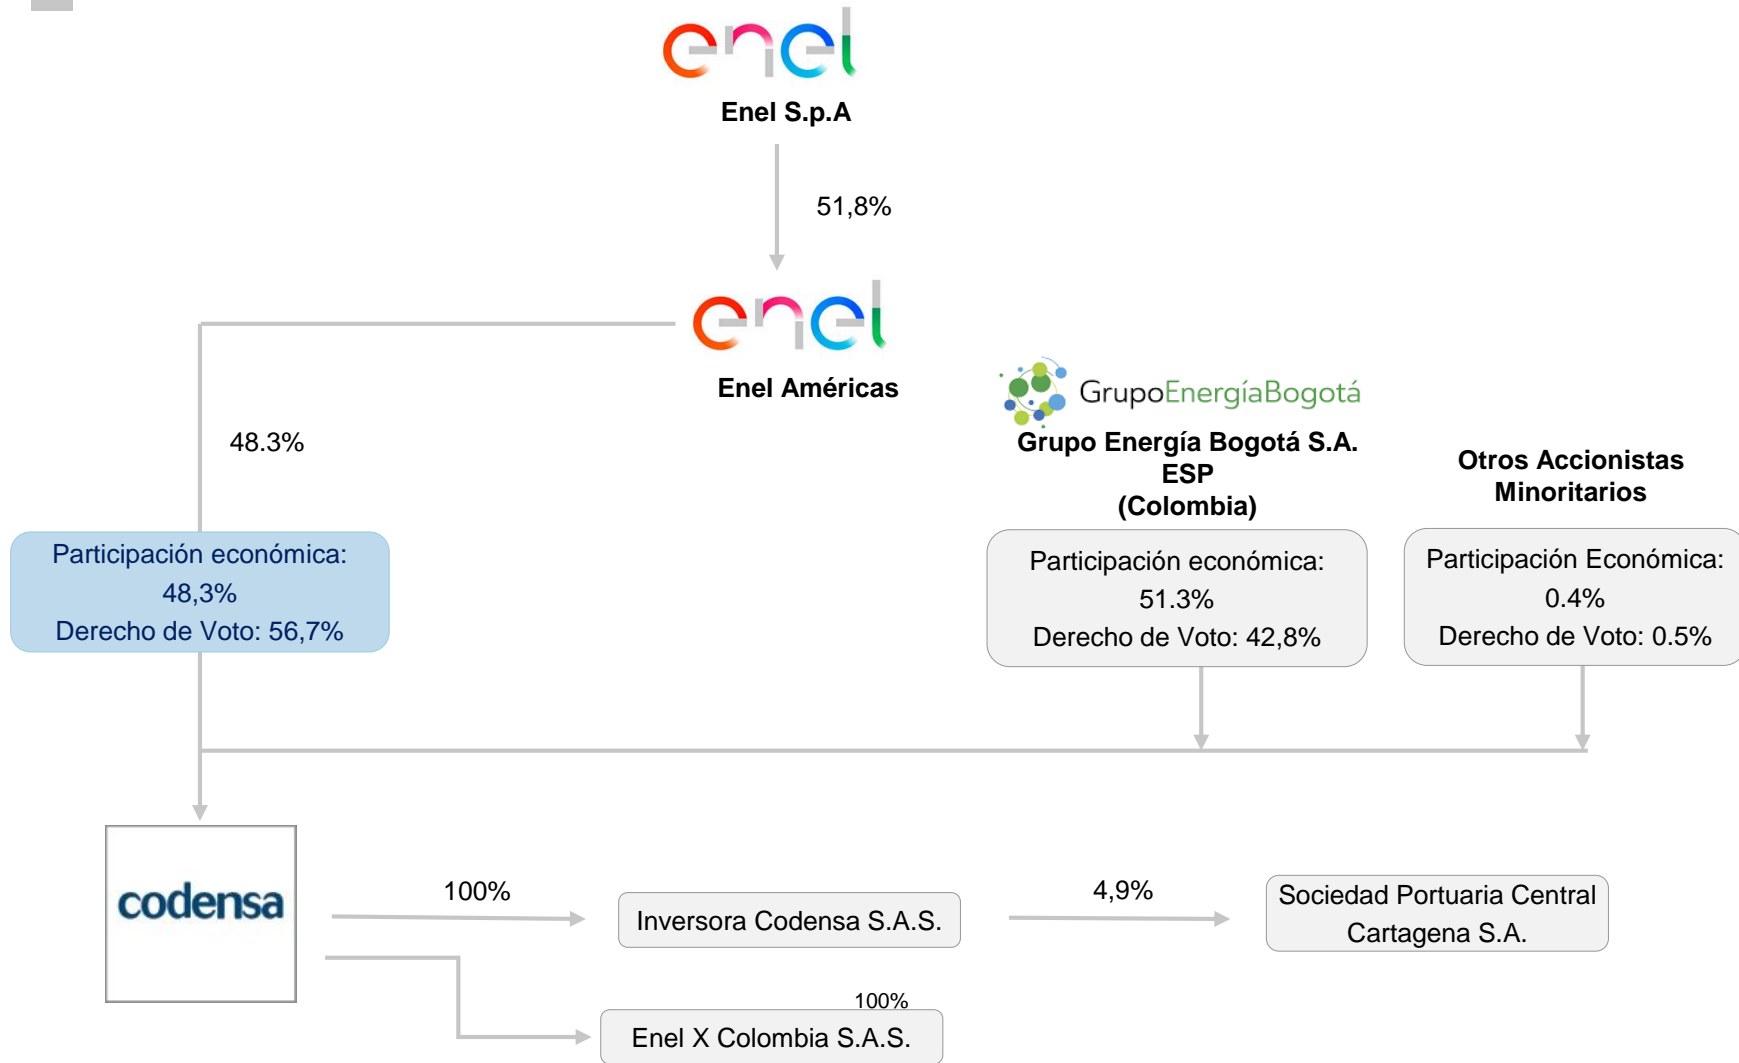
enel

Enel S.p.A

51,8%

enel

Enel Américas

48.3%

Participación económica: 48,3%
Derecho de Voto: 56,7%

GrupoEnergíaBogotá

Grupo Energía Bogotá S.A. ESP
(Colombia)

Participación económica: 51.3%
Derecho de Voto: 42,8%

Otros Accionistas Minoritarios

Participación Económica: 0.4%
Derecho de Voto: 0.5%

codensa

100%

Inversora Codensa S.A.S.

4,9%

Sociedad Portuaria Central Cartagena S.A.

100%

Enel X Colombia S.A.S.